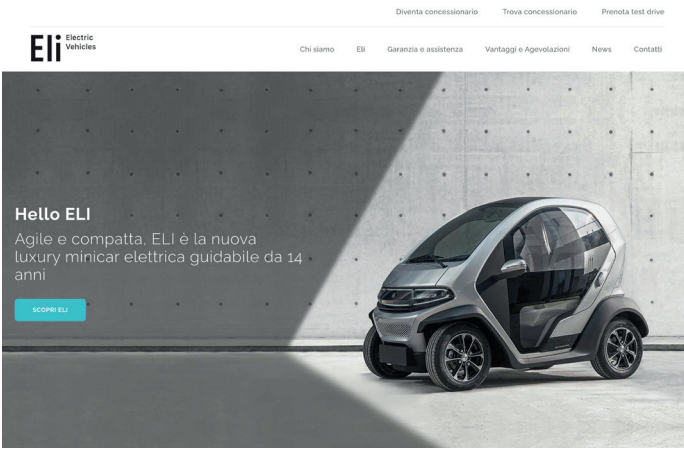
Diventa concessionario Trova concessionario Prenota test drive

Eli Electric Vehicles

Chi siamo Eli Garanzia e assistenza Vantaggi e Agevolazioni News Contatti

Hello ELI

Agile e compatta, ELI è la nuova luxury minicar elettrica guidabile da 14 anni

SCOPRI ELI